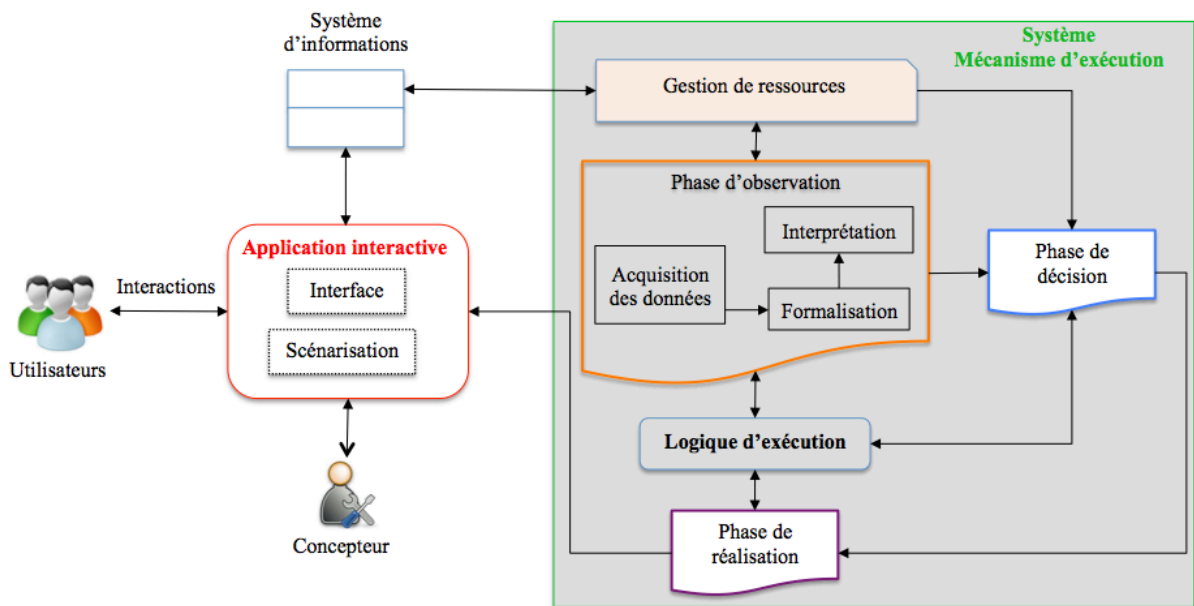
Système d'informations

Système Mécanisme d'exécution

Gestion de ressources

Phase d'observation

Interprétation

Acquisition des données

Formalisation

Phase de décision

Application interactive

Interface

Scénarisation

Interactions

Utilisateurs

Logique d'exécution

Phase de réalisation

Concepteur